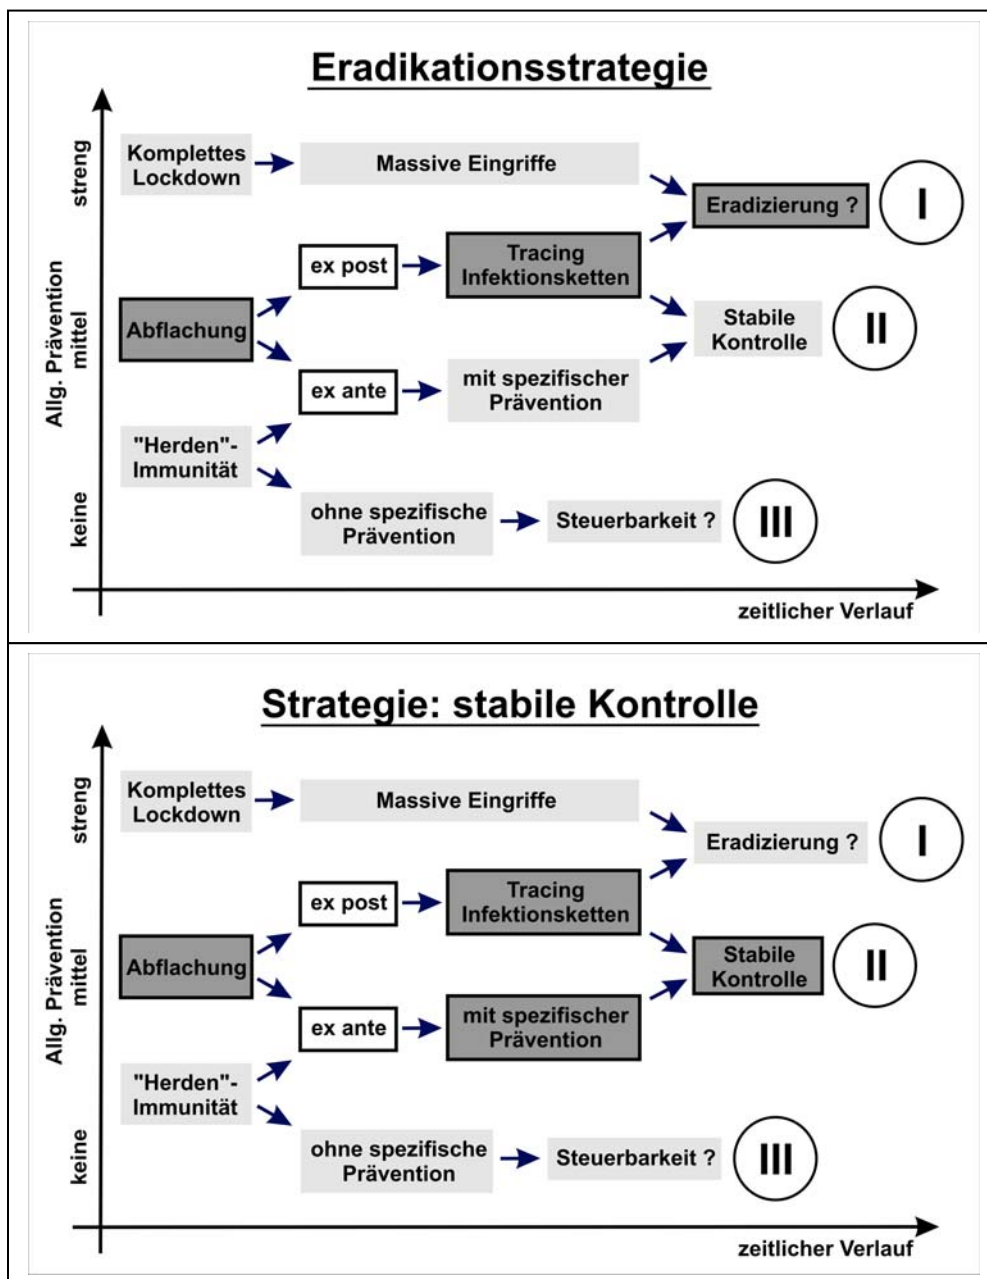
Eradikationsstrategie

Allg. Prävention
streng
mittel
keine

Komplettes Lockdown
Massive Eingriffe
Eradizierung ?
I

ex post
Tracing Infektionsketten
Abflachung
Stabile Kontrolle
II

ex ante
mit spezifischer Prävention
"Herden"-Immunität

ohne spezifische Prävention
Steuerbarkeit ?
III

zeitlicher Verlauf

Strategie: stabile Kontrolle

Allg. Prävention
streng
mittel
keine

Komplettes Lockdown
Massive Eingriffe
Eradizierung ?
I

ex post
Tracing Infektionsketten
Abflachung
Stabile Kontrolle
II

ex ante
mit spezifischer Prävention
"Herden"-Immunität

ohne spezifische Prävention
Steuerbarkeit ?
III

zeitlicher Verlauf